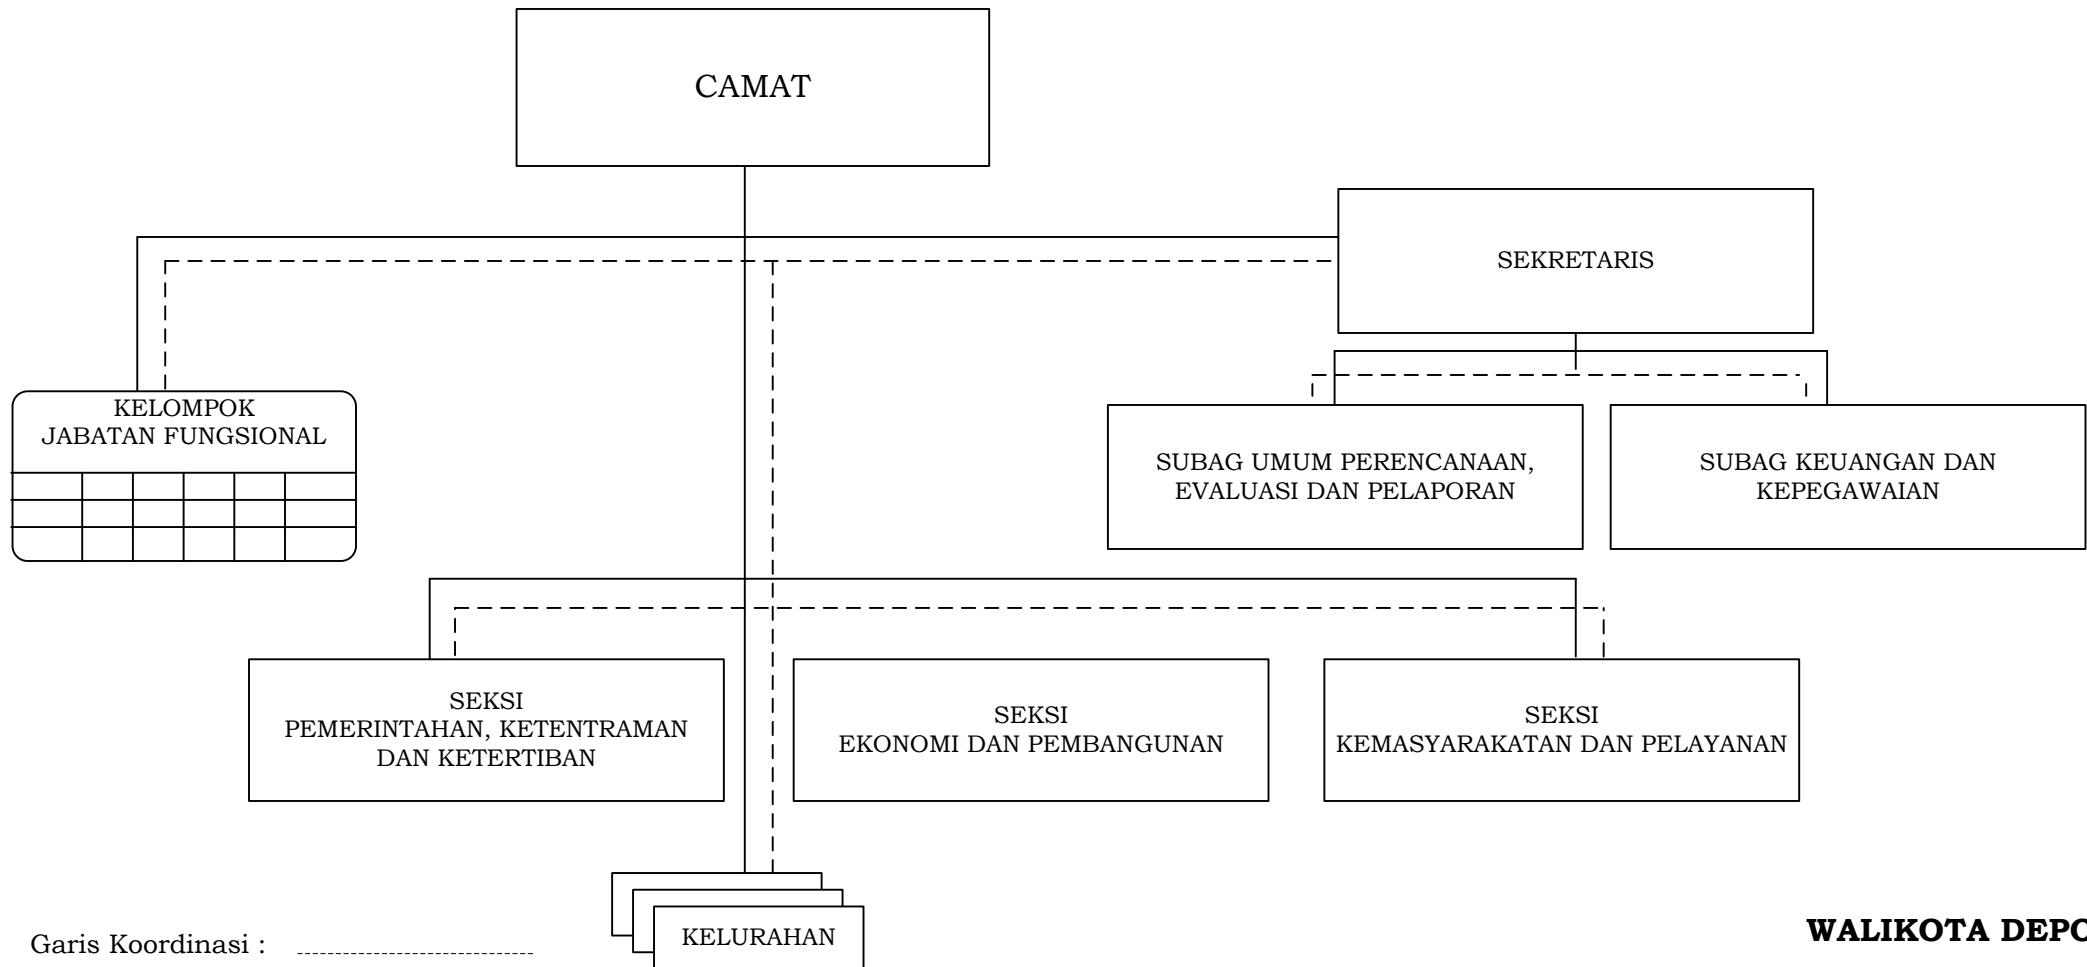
CAMAT

SEKRETARIS

KELOMPOK JABATAN FUNGSIONAL

SUBAG UMUM PERENCANAAN, EVALUASI DAN PELAPORAN

SUBAG KEUANGAN DAN KEPEGAWAIAN

SEKSI PEMERINTAHAN, KETENTRAMAN DAN KETERTIBAN

SEKSI EKONOMI DAN PEMBANGUNAN

SEKSI KEMASYARAKATAN DAN PELAYANAN

KELURAHAN

Garis Koordinasi :

WALIKOTA DEPO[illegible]